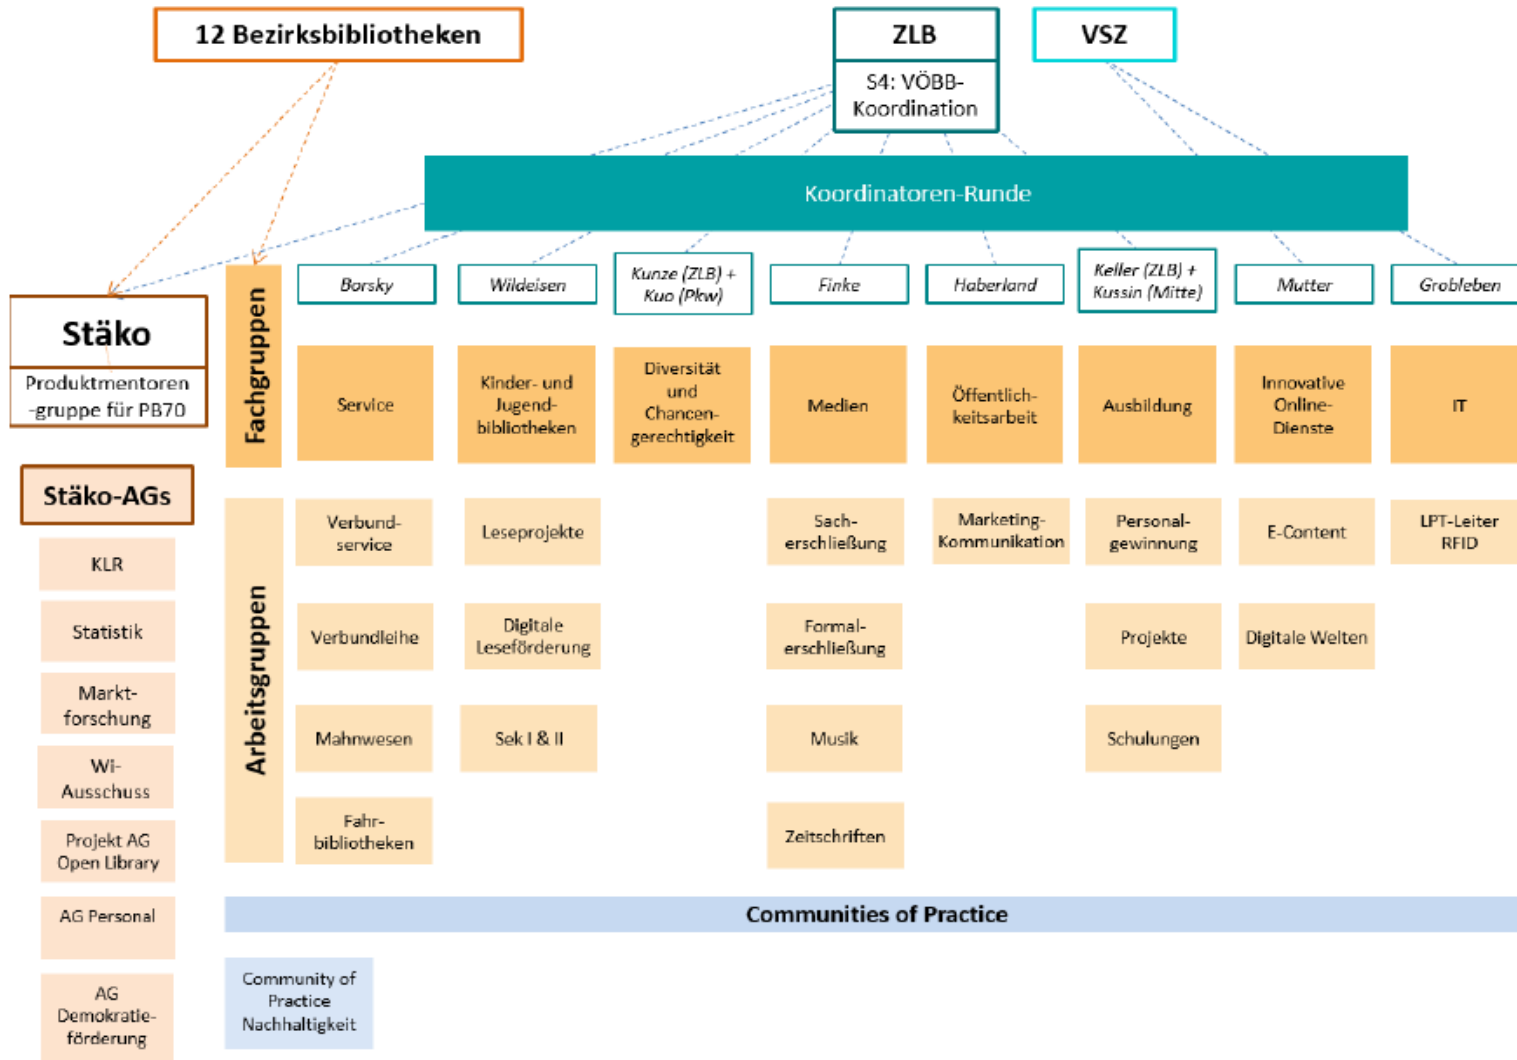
12 Bezirksbibliotheken

ZLB

S4: VÖBB-Koordination

VSZ

Koordinatoren-Runde

Stäko

Produktmentoren-gruppe für PB70

Fachgruppen

Borsky

Wildeisen

Kunze (ZLB) + Kuo (Pkw)

Finke

Haberland

Keller (ZLB) + Kussin (Mitte)

Mutter

Grobleben

Service

Kinder- und Jugend-bibliotheken

Diversität und Chancen-gerechtigkeit

Medien

Öffentlich-keitsarbeit

Ausbildung

Innovative Online-Dienste

IT

Stäko-AGs

KLR

Statistik

Markt-forschung

Wi-Ausschuss

Projekt AG Open Library

AG Personal

AG Demokratie-förderung

Arbeitsgruppen

Verbund-service

Verbundleihe

Mahnwesen

Fahr-bibliotheken

Leseprojekte

Digitale Leseförderung

Sek I & II

Sach-erschließung

Formal-erschließung

Musik

Zeitschriften

Marketing-Kommunikation

Personal-gewinnung

Projekte

Schulungen

E-Content

Digitale Welten

LPT-Leiter RFID

Communities of Practice

Community of Practice Nachhaltigkeit